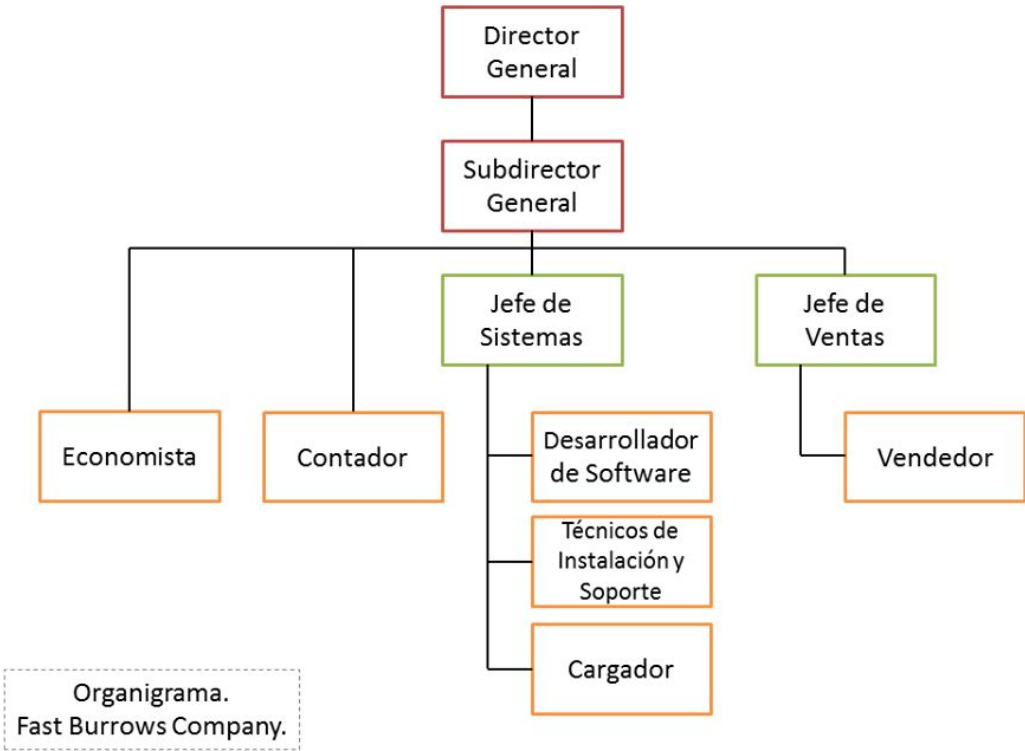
Director General

Subdirector General

Jefe de Sistemas

Jefe de Ventas

Economista

Contador

Desarrollador de Software

Técnicos de Instalación y Soporte

Cargador

Vendedor

Organigrama.
Fast Burrows Company.